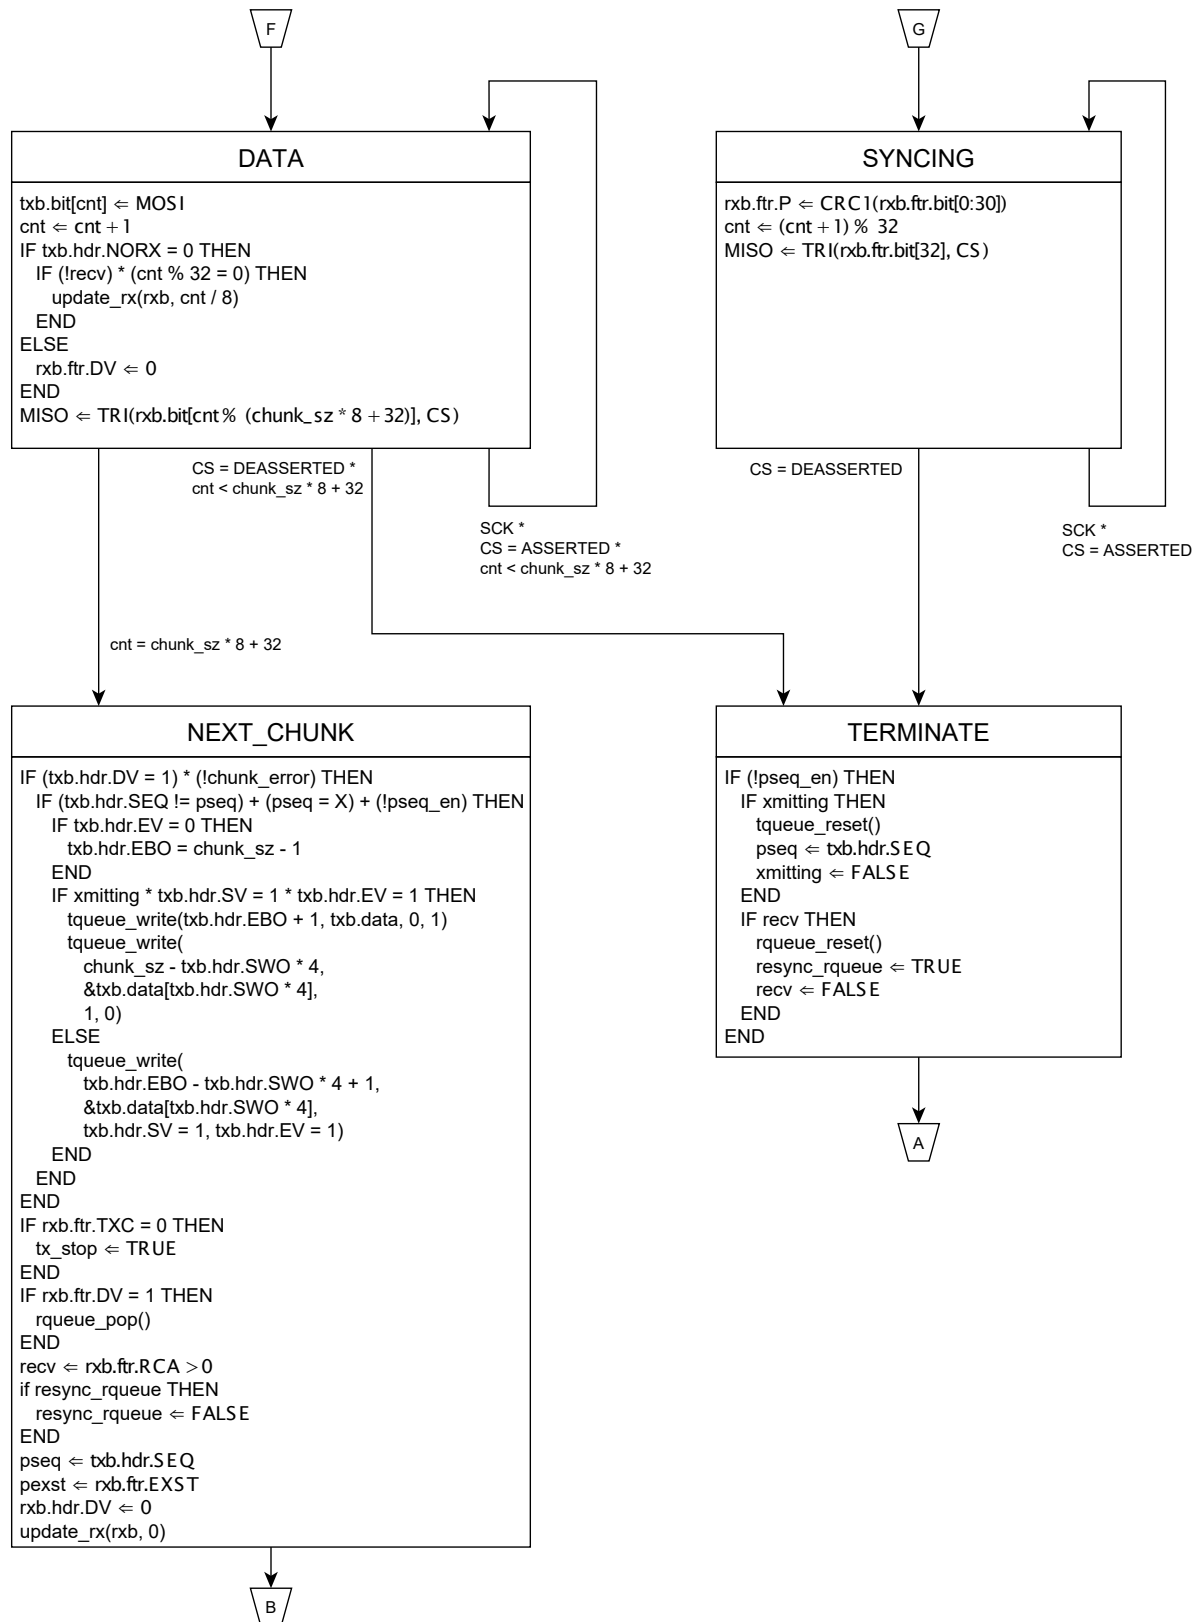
F

G

DATA

txb.bit[cnt] $\Leftarrow$ MOSI
cnt $\Leftarrow$ cnt + 1
IF txb.hdr.NORX = 0 THEN
IF (!recv) * (cnt % 32 = 0) THEN
update_rx(rxb, cnt / 8)
END
ELSE
rxb.ftr.DV $\Leftarrow$ 0
END
MISO $\Leftarrow$ TRI(rxb.bit[cnt % (chunk_sz * 8 + 32)], CS)

SYNCING

rxb.ftr.P $\Leftarrow$ CRC1(rxb.ftr.bit[0:30])
cnt $\Leftarrow$ (cnt + 1) % 32
MISO $\Leftarrow$ TRI(rxb.ftr.bit[32], CS)

CS = DEASSERTED *
cnt < chunk_sz * 8 + 32

SCK *
CS = ASSERTED *
cnt < chunk_sz * 8 + 32

CS = DEASSERTED

SCK *
CS = ASSERTED

cnt = chunk_sz * 8 + 32

NEXT_CHUNK

IF (txb.hdr.DV = 1) * (!chunk_error) THEN
IF (txb.hdr.SEQ != pseq) + (pseq = X) + (!pseq_en) THEN
IF txb.hdr.EV = 0 THEN
txb.hdr.EBO = chunk_sz - 1
END
IF xmitting * txb.hdr.SV = 1 * txb.hdr.EV = 1 THEN
tqueue_write(txb.hdr.EBO + 1, txb.data, 0, 1)
tqueue_write(
chunk_sz - txb.hdr.SWO * 4,
&txb.data[txb.hdr.SWO * 4],
1, 0)
ELSE
tqueue_write(
txb.hdr.EBO - txb.hdr.SWO * 4 + 1,
&txb.data[txb.hdr.SWO * 4],
txb.hdr.SV = 1, txb.hdr.EV = 1)
END
END
END
IF rxb.ftr.TXC = 0 THEN
tx_stop $\Leftarrow$ TRUE
END
IF rxb.ftr.DV = 1 THEN
rqueue_pop()
END
recv $\Leftarrow$ rxb.ftr.RCA > 0
if resync_rqueue THEN
resync_rqueue $\Leftarrow$ FALSE
END
pseq $\Leftarrow$ txb.hdr.SEQ
pexst $\Leftarrow$ rxb.ftr.EXST
rxb.hdr.DV $\Leftarrow$ 0
update_rx(rxb, 0)

TERMINATE

IF (!pseq_en) THEN
IF xmitting THEN
tqueue_reset()
pseq $\Leftarrow$ txb.hdr.SEQ
xmitting $\Leftarrow$ FALSE
END
IF recv THEN
rqueue_reset()
resync_rqueue $\Leftarrow$ TRUE
recv $\Leftarrow$ FALSE
END
END

A

B